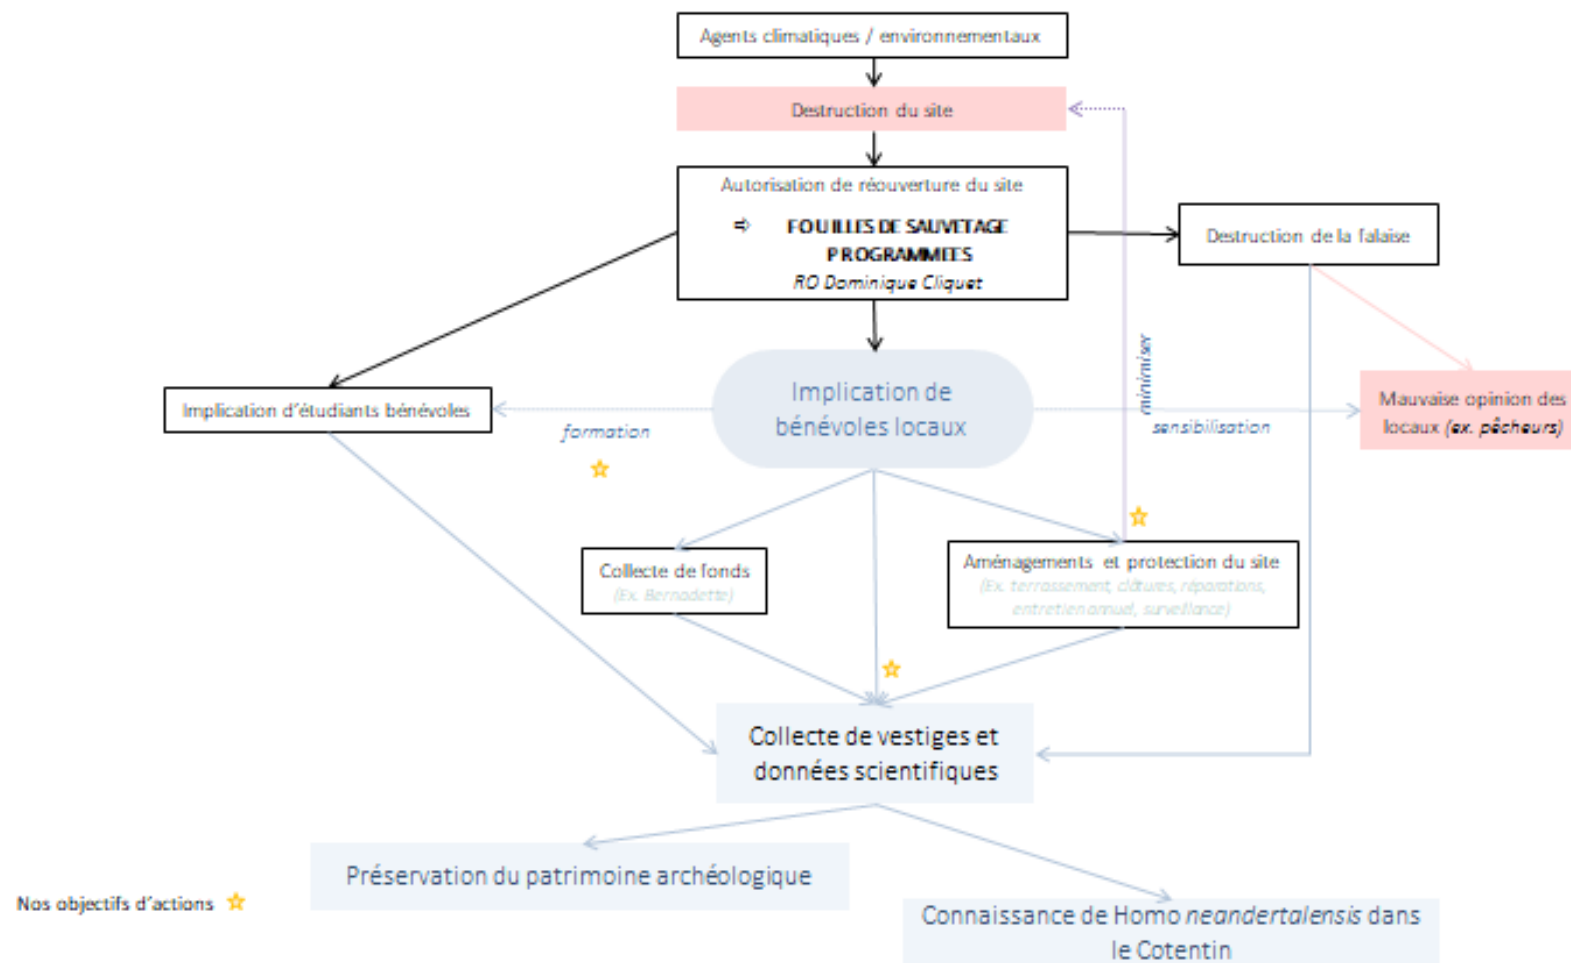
Agents climatiques / environnementaux

Destruction du site

Autorisation de réouverture du site

⇨ FOUILLES DE SAUVETAGE PROGRAMMEES

RO Dominique Cliquet

Destruction de la falaise

minimiser

Implication d'étudiants bénévoles

formation

Implication de bénévoles locaux

sensibilisation

Mauvaise opinion des locaux (ex. pêcheurs)

Collecte de fonds
(Ex. Bernadette)

Aménagements et protection du site
(Ex. terrassement, clôtures, réparations, entretien annuel, surveillance)

Collecte de vestiges et données scientifiques

Préservation du patrimoine archéologique

Connaissance de Homo neandertalensis dans le Cotentin

Nos objectifs d'actions ☆